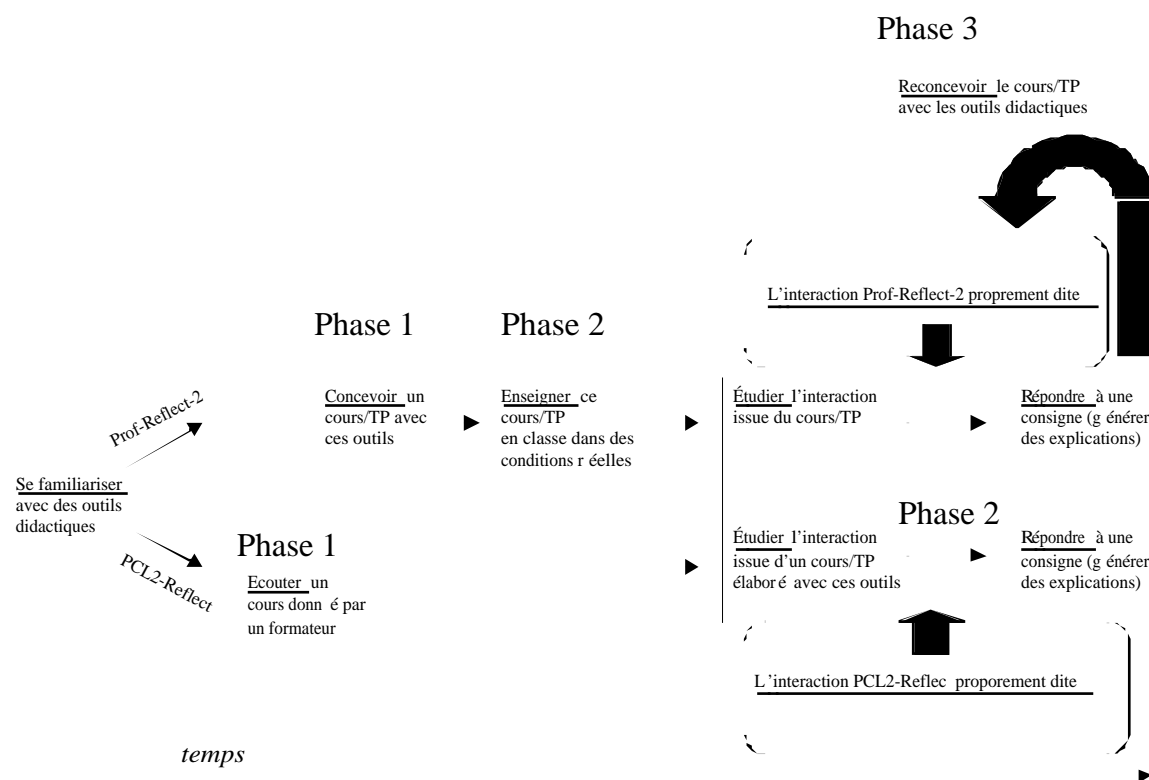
Phase 3

Reconcevoir le cours/TP avec les outils didactiques

L'interaction Prof-Reflect-2 proprement dite

Phase 1

Phase 2

Prof-Reflect-2

Concevoir un cours/TP avec ces outils

Enseigner ce cours/TP en classe dans des conditions r éelles

Étudier l'interaction issue du cours/TP

Répondre à une consigne (g énérer des explications)

Se familiariser avec des outils didactiques

Phase 2

PCL2-Reflect

Phase 1

Ecouter un cours donn é par un formateur

Étudier l'interaction issue d'un cours/TP élabor é avec ces outils

Répondre à une consigne (g énérer des explications)

L'interaction PCL2-Reflec proporement dite

temps